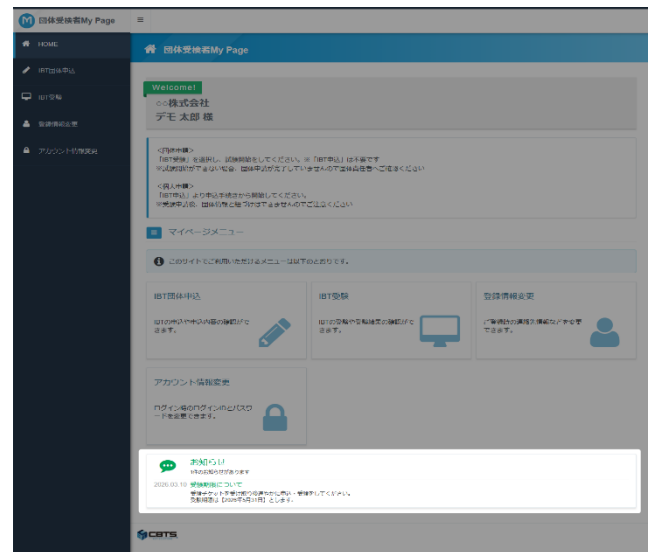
団体受検者My Page
≡
HOME
IBT団体申込
IBT受験
登録情報変更
アカウント情報変更

団体受検者My Page

Welcome!
○○株式会社
デモ 太郎 様

<団体申込>
「IBT受験」を選択し、試験開始をしてください。※「IBT申込」は不要です
※試験開始ができない場合、団体申込が完了していませんので担当者へご確認ください

<個人申込>
「IBT申込」より申込手続きから開始してください。
※受験申込後、団体情報と紐づけできませんのでご注意ください

マイページメニュー

このサイトでご利用いただけるメニューは以下のとおりです。

IBT団体申込
IBTの申込や申込内容の確認ができます。

IBT受験
IBTの受験や受験結果の確認ができます。

登録情報変更
ご登録済の連絡先情報などを変更できます。

アカウント情報変更
ログイン時のログインIDとパスワードを変更できます。

お知らせ
件のお知らせがあります

2026.03.10 受験期限について
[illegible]
受験期限は【2026年5月31日】とします。

CBTS